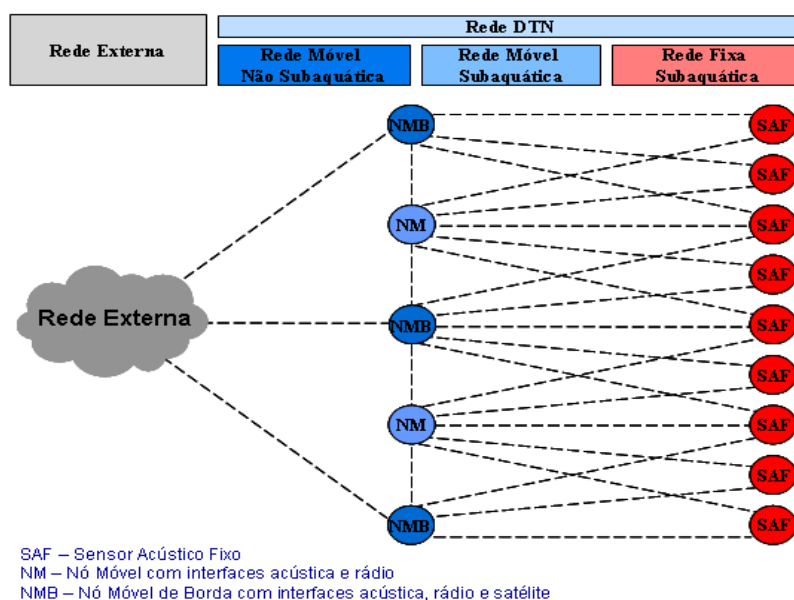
Rede Externa

Rede DTN

Rede Móvel Não Subaquática

Rede Móvel Subaquática

Rede Fixa Subaquática

NMB

NM

NMB

NM

NMB

SAF

SAF

SAF

SAF

SAF

SAF

SAF

SAF

SAF

Rede Externa

SAF – Sensor Acústico Fixo
NM – Nó Móvel com interfaces acústica e rádio
NMB – Nó Móvel de Borda com interfaces acústica, rádio e satélite